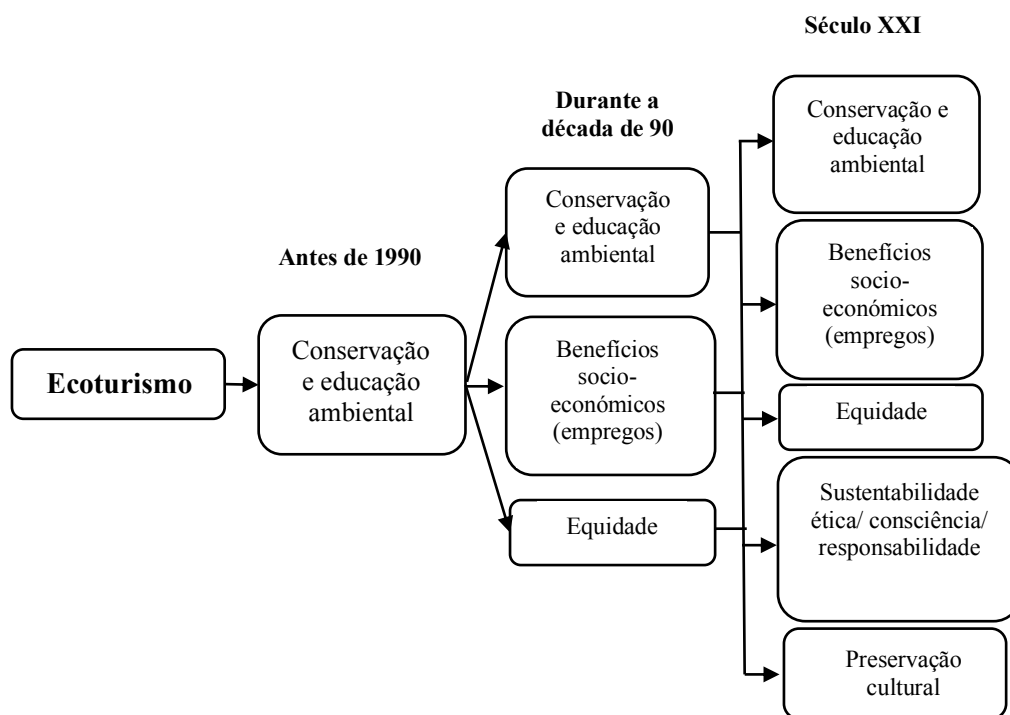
Século XXI

Durante a década de 90

Antes de 1990

Ecoturismo

Conservação e educação ambiental

Conservação e educação ambiental

Benefícios socio-económicos (empregos)

Equidade

Conservação e educação ambiental

Benefícios socio-económicos (empregos)

Equidade

Sustentabilidade ética/ consciência/ responsabilidade

Preservação cultural